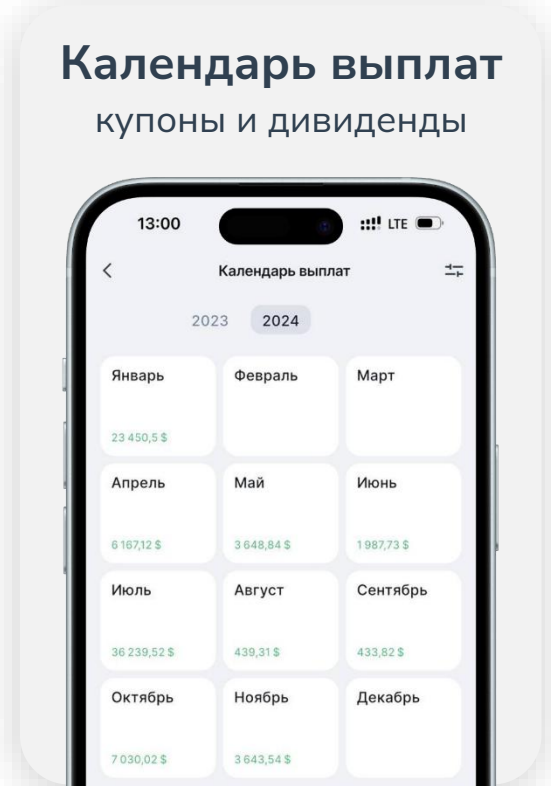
Календарь выплат
купоны и дивиденды

13:00
LTE

Календарь выплат

2023 2024

Январь
23 450,5 $

Февраль

Март

Апрель
6 167,12 $

Май
3 648,84 $

Июнь
1 987,73 $

Июль
36 239,52 $

Август
439,31 $

Сентябрь
433,82 $

Октябрь
7 030,02 $

Ноябрь
3 643,54 $

Декабрь